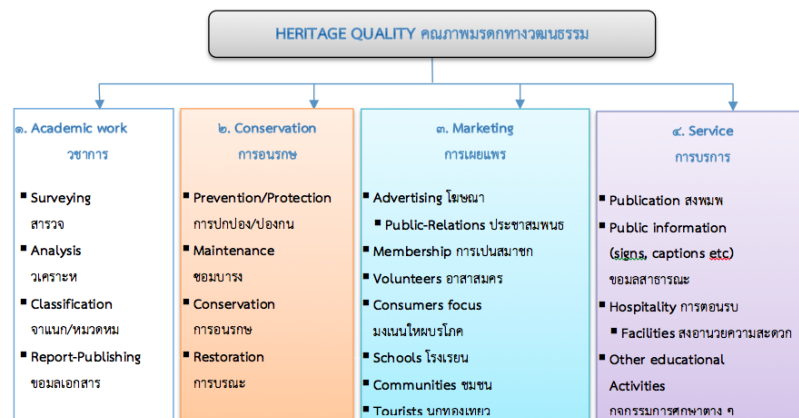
HERITAGE QUALITY คณภาพมรดกทางวฒนธรรม

๑. Academic work
วชาการ

Surveying
สารวจ

Analysis
วเคราะห

Classification
จาแนก/หมวดหม

Report-Publishing
ขอมลเอกสาร

๒. Conservation
การอนรกษ

Prevention/Protection
การปกปอง/ปองกน

Maintenance
ซอมบารง

Conservation
การอนรกษ

Restoration
การบรณะ

๓. Marketing
การเผยแพร

Advertising โฆษณา

Public-Relations ประชาสมพนธ

Membership การเปนสมาชก

Volunteers อาสาสมคร

Consumers focus
มงเนนใหผบรโภค

Schools โรงเรยน

Communities ชมชน

Tourists นกทองเทยว

๔. Service
การบรการ

Publication สงพมพ

Public information
(signs, captions etc)
ขอมลสาธารณะ

Hospitality การตอนรบ

Facilities สงอานวยความสะดวก

Other educational Activities
กจกรรมการศกษาตาง ๆ